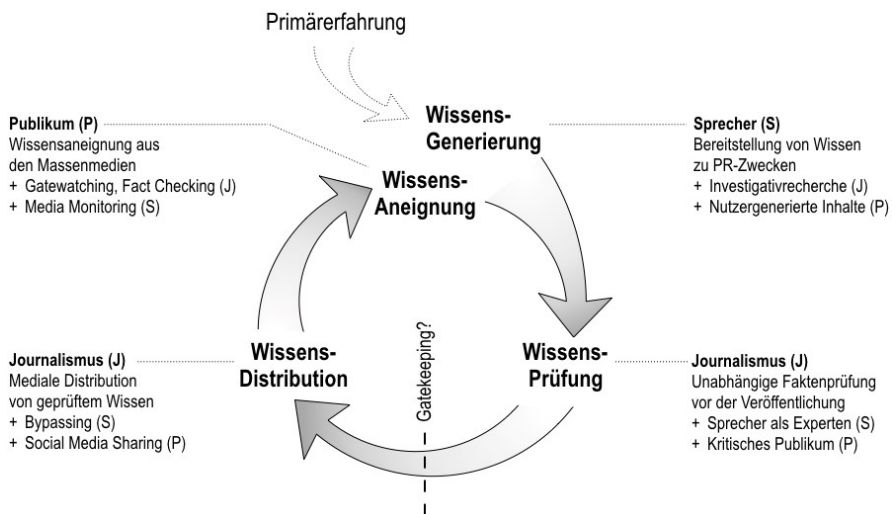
Primärerfahrung

Publikum (P)
Wissensaneignung aus den Massenmedien
+ Gatewatching, Fact Checking (J)
+ Media Monitoring (S)

Wissens-Generierung

Sprecher (S)
Bereitstellung von Wissen zu PR-Zwecken
+ Investigativrecherche (J)
+ Nutzergenerierte Inhalte (P)

Wissens-Aneignung

Journalismus (J)
Mediale Distribution von geprüftem Wissen
+ Bypassing (S)
+ Social Media Sharing (P)

Wissens-Distribution

Gatekeeping?

Wissens-Prüfung

Journalismus (J)
Unabhängige Faktenprüfung vor der Veröffentlichung
+ Sprecher als Experten (S)
+ Kritisches Publikum (P)